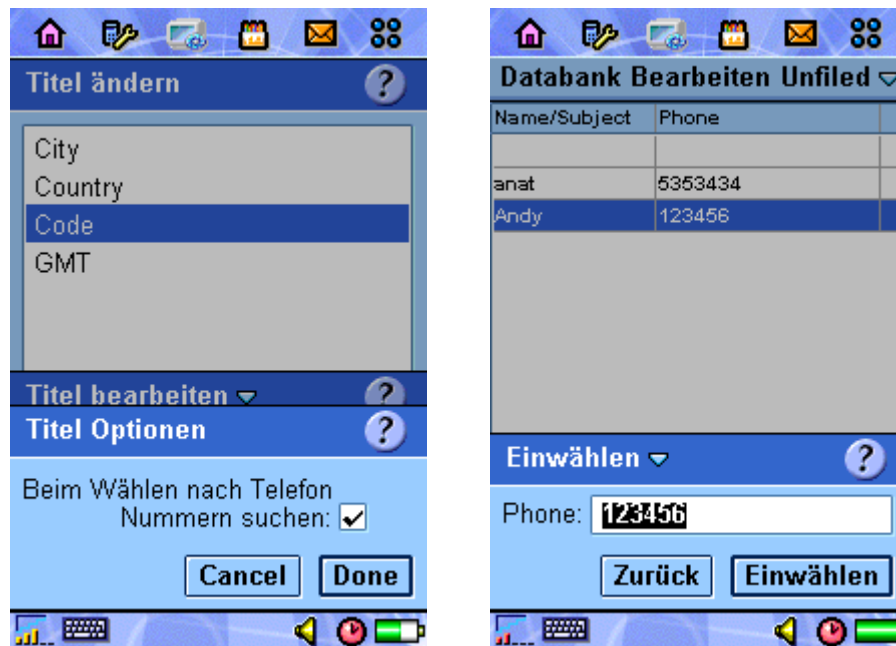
Titel ändern ?

City
Country
Code
GMT

Titel bearbeiten ?

Titel Optionen ?

Beim Wählen nach Telefon Nummern suchen: ✓

Cancel Done

Databank Bearbeiten Unfiled

| Name/Subject | Phone |
|---|---|
| | |
| anat | 5353434 |
| Andy | 123456 |

Einwählen ?

Phone: 123456

Zurück Einwählen